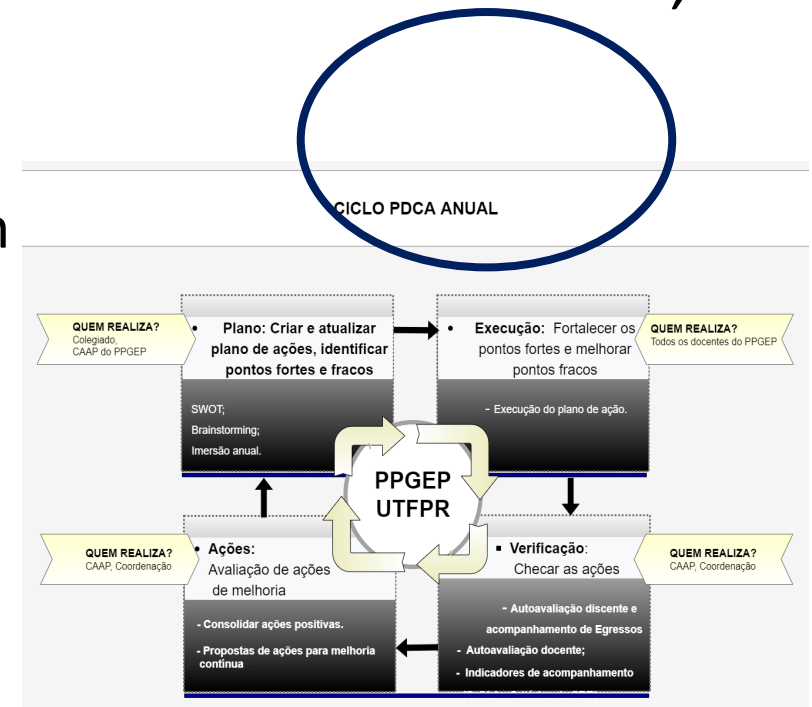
CICLO PDCA ANUAL

QUEM REALIZA?
Colegiado, CAAP do PPGEP

• Plano: Criar e atualizar plano de ações, identificar pontos fortes e fracos

SWOT;
Brainstorming;
Imersão anual.

• Execução: Fortalecer os pontos fortes e melhorar pontos fracos

QUEM REALIZA?
Todos os docentes do PPGEP

- Execução do plano de ação.

PPGEP
UTFPR

QUEM REALIZA?
CAAP, Coordenação

• Ações:
Avaliação de ações de melhoria

- Consolidar ações positivas.

- Propostas de ações para melhoria contínua

▪ Verificação:
Checar as ações

QUEM REALIZA?
CAAP, Coordenação

- Autoavaliação discente e acompanhamento de Egressos
- Autoavaliação docente;
- Indicadores de acompanhamento
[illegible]